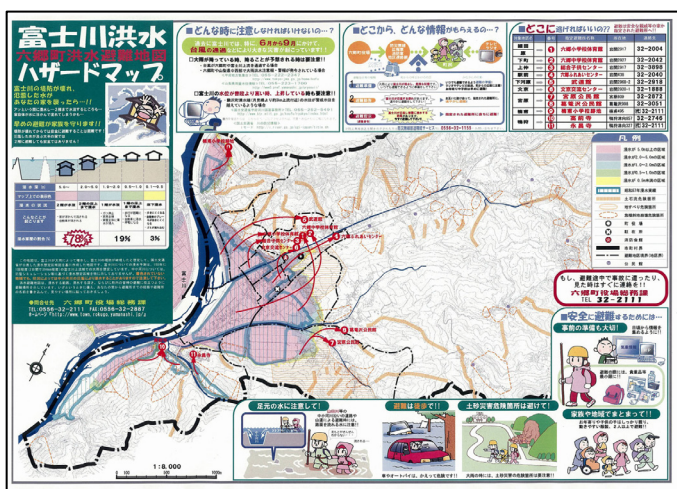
富士川洪水
六郷町洪水避難地図
ハザードマップ

富士川の堤防が壊れ、
氾濫した水が
あなたの家を襲ったら…!!

■どんな時に注意しなければいけないの…?

■どこから、どんな情報がもらえるの…?

■どこに避ければいいの??

| | | | |
|---|---|---|---|
| | 1 | 六郷中学校体育館 | 32-2004 |
| | 2 | 六郷小学校体育館 | 32-2043 |
| | 3 | 総合子供センター | 32-3898 |
| | 4 | 六郷ふれあいセンター | 32-2040 |
| | 5 | 武道館 | 32-2918 |
| | 6 | 文化交流センター | 32-1888 |
| | 7 | 宝寿院 | 32-2872 |
| | 8 | 葛篭沢公民館 | 32-3051 |
| | 9 | 宝宕公民館 | 32-2768 |
| | 10 | 常幸寺 | 32-2746 |
| | 11 | 永昌寺 | 32-2111 |

凡例

19%
3%
78%

もし、避難途中で事故に遭ったり、見た時はすぐに連絡を!!
六郷町役場総務課
TEL 32-2111

■安全に避難するためには…

事前の準備も大切!

家族や地域でまとまって!!

足元の水に注意して!!

避難は徒歩で!!

土砂災害危険箇所は避けて!

六郷町役場総務課

1:8,000